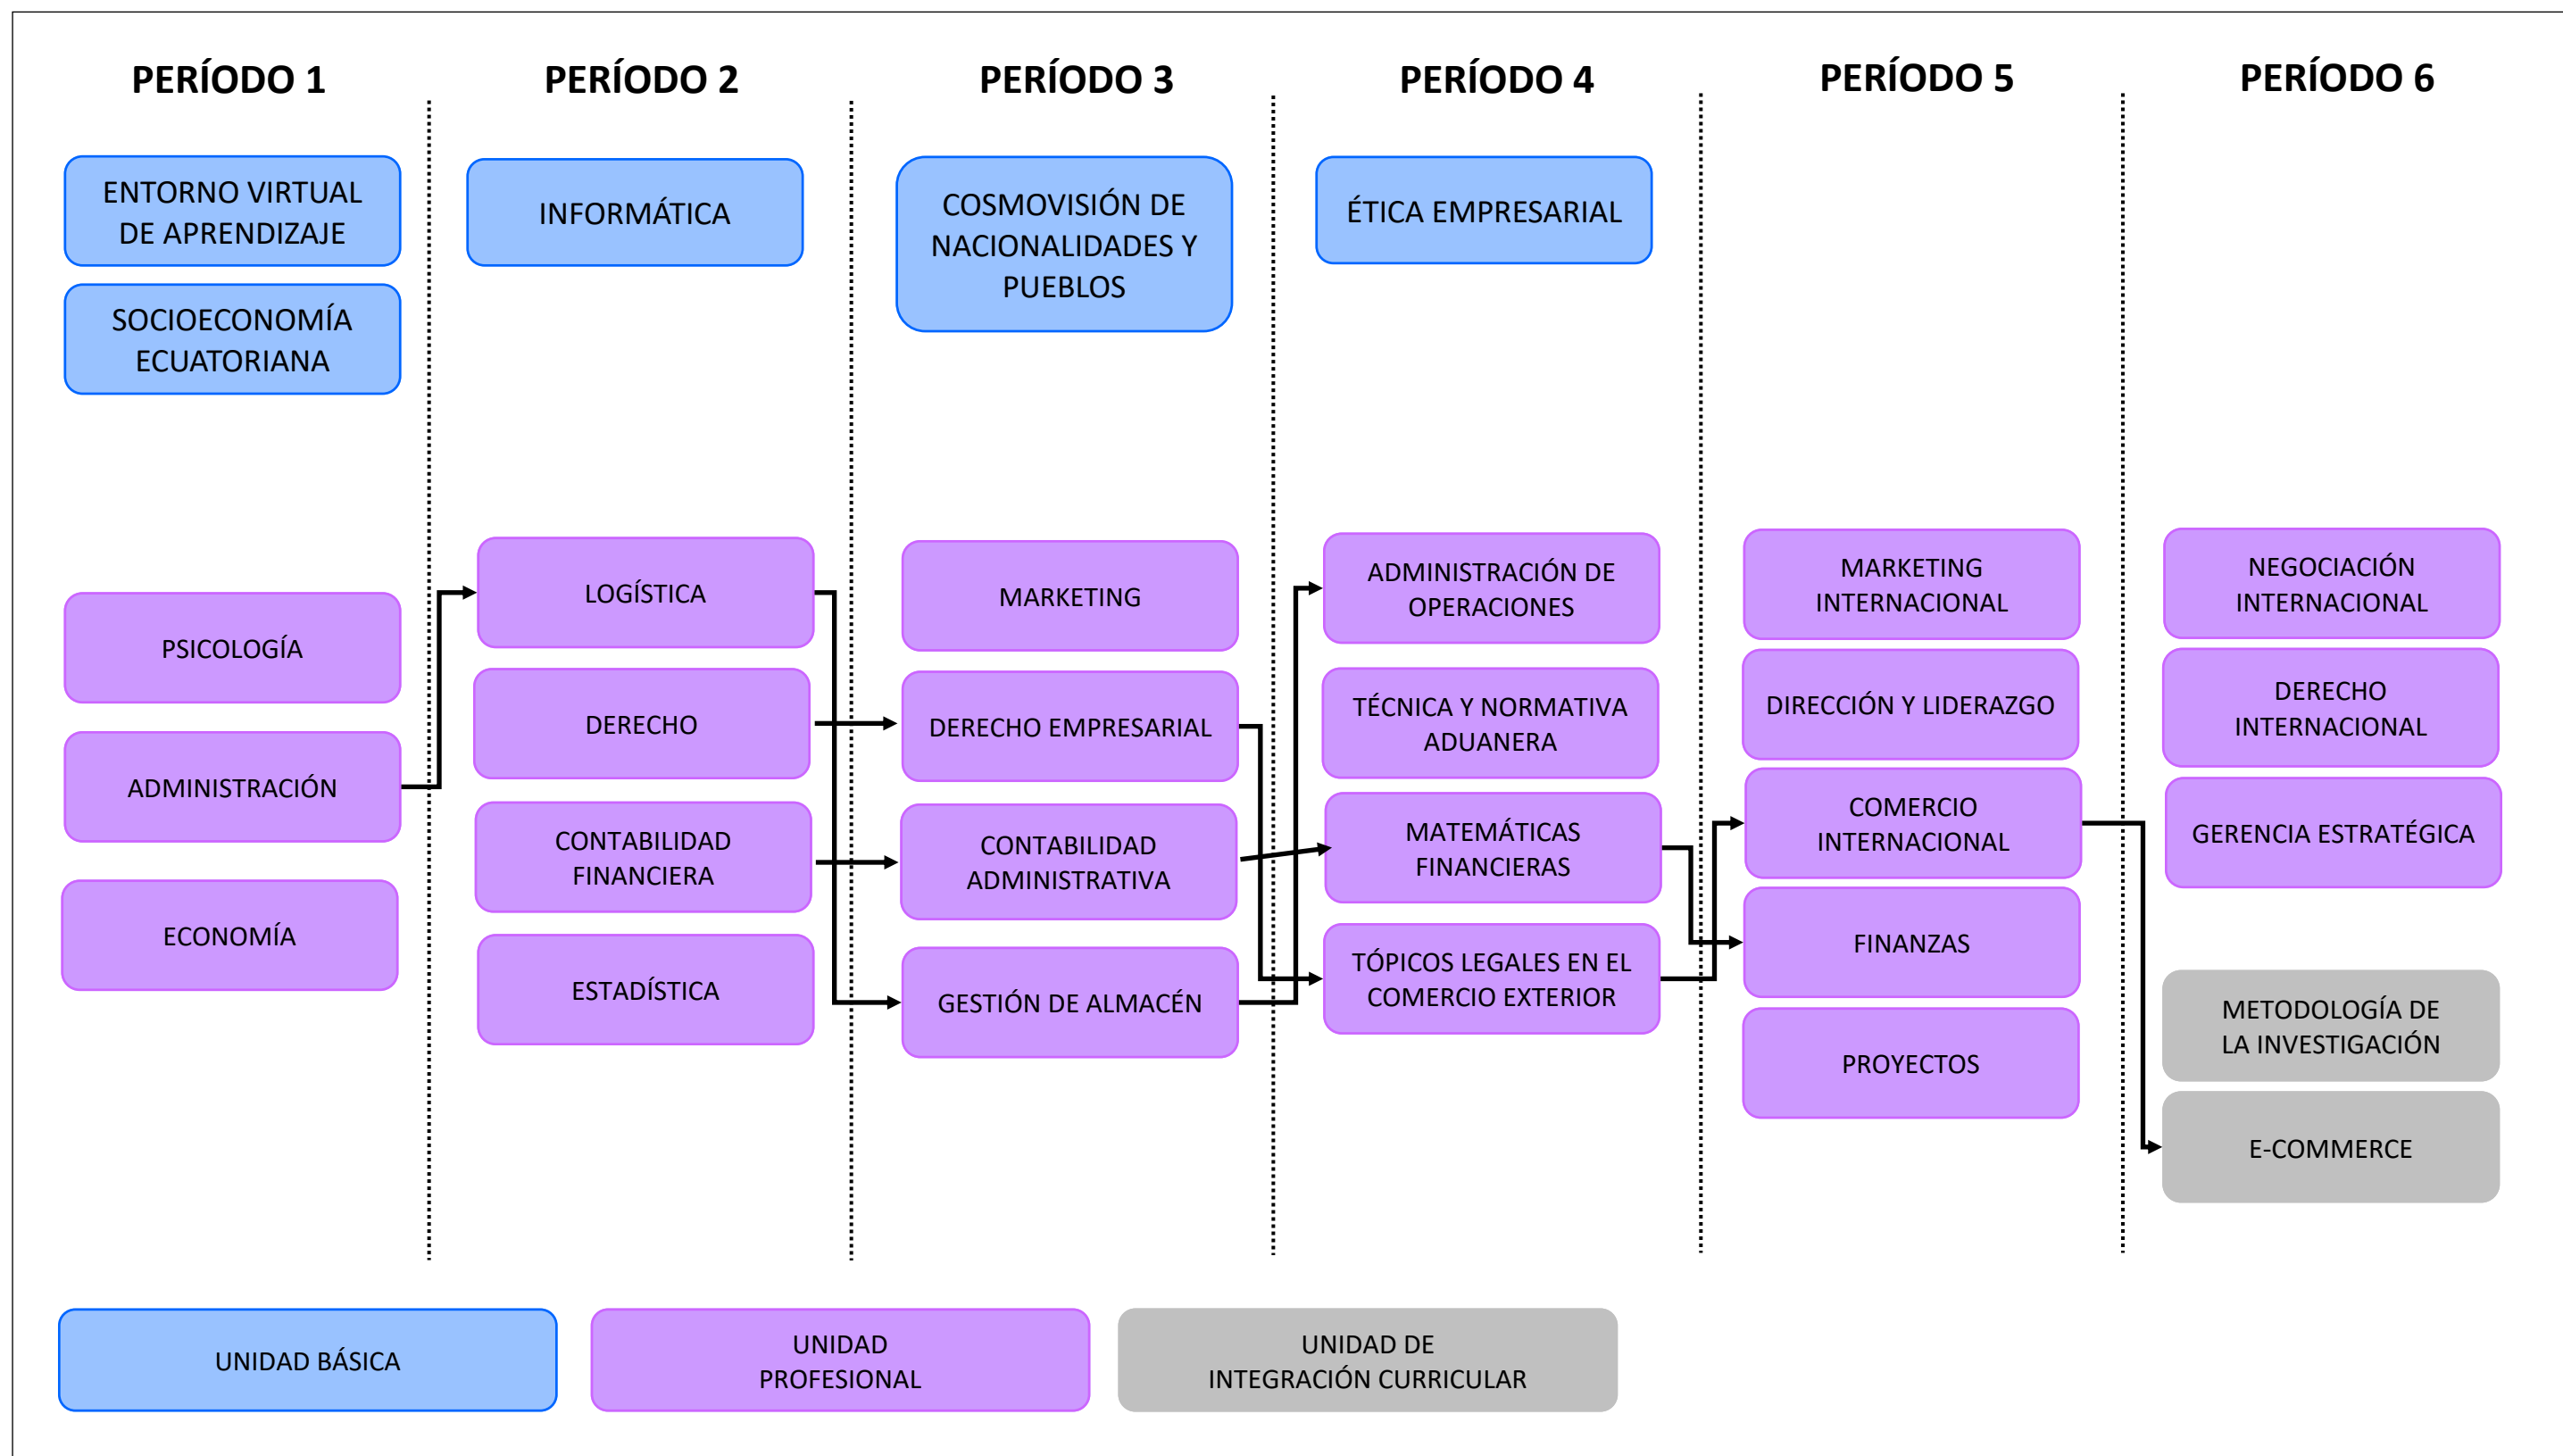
PERÍODO 1

ENTORNO VIRTUAL DE APRENDIZAJE

SOCIOECONOMÍA ECUATORIANA

PSICOLOGÍA

ADMINISTRACIÓN

ECONOMÍA

PERÍODO 2

INFORMÁTICA

LOGÍSTICA

DERECHO

CONTABILIDAD FINANCIERA

ESTADÍSTICA

PERÍODO 3

COSMOVISIÓN DE NACIONALIDADES Y PUEBLOS

MARKETING

DERECHO EMPRESARIAL

CONTABILIDAD ADMINISTRATIVA

GESTIÓN DE ALMACÉN

PERÍODO 4

ÉTICA EMPRESARIAL

ADMINISTRACIÓN DE OPERACIONES

TÉCNICA Y NORMATIVA ADUANERA

MATEMÁTICAS FINANCIERAS

TÓPICOS LEGALES EN EL COMERCIO EXTERIOR

PERÍODO 5

MARKETING INTERNACIONAL

DIRECCIÓN Y LIDERAZGO

COMERCIO INTERNACIONAL

FINANZAS

PROYECTOS

PERÍODO 6

NEGOCIACIÓN INTERNACIONAL

DERECHO INTERNACIONAL

GERENCIA ESTRATÉGICA

METODOLOGÍA DE LA INVESTIGACIÓN

E-COMMERCE

UNIDAD BÁSICA

UNIDAD PROFESIONAL

UNIDAD DE INTEGRACIÓN CURRICULAR